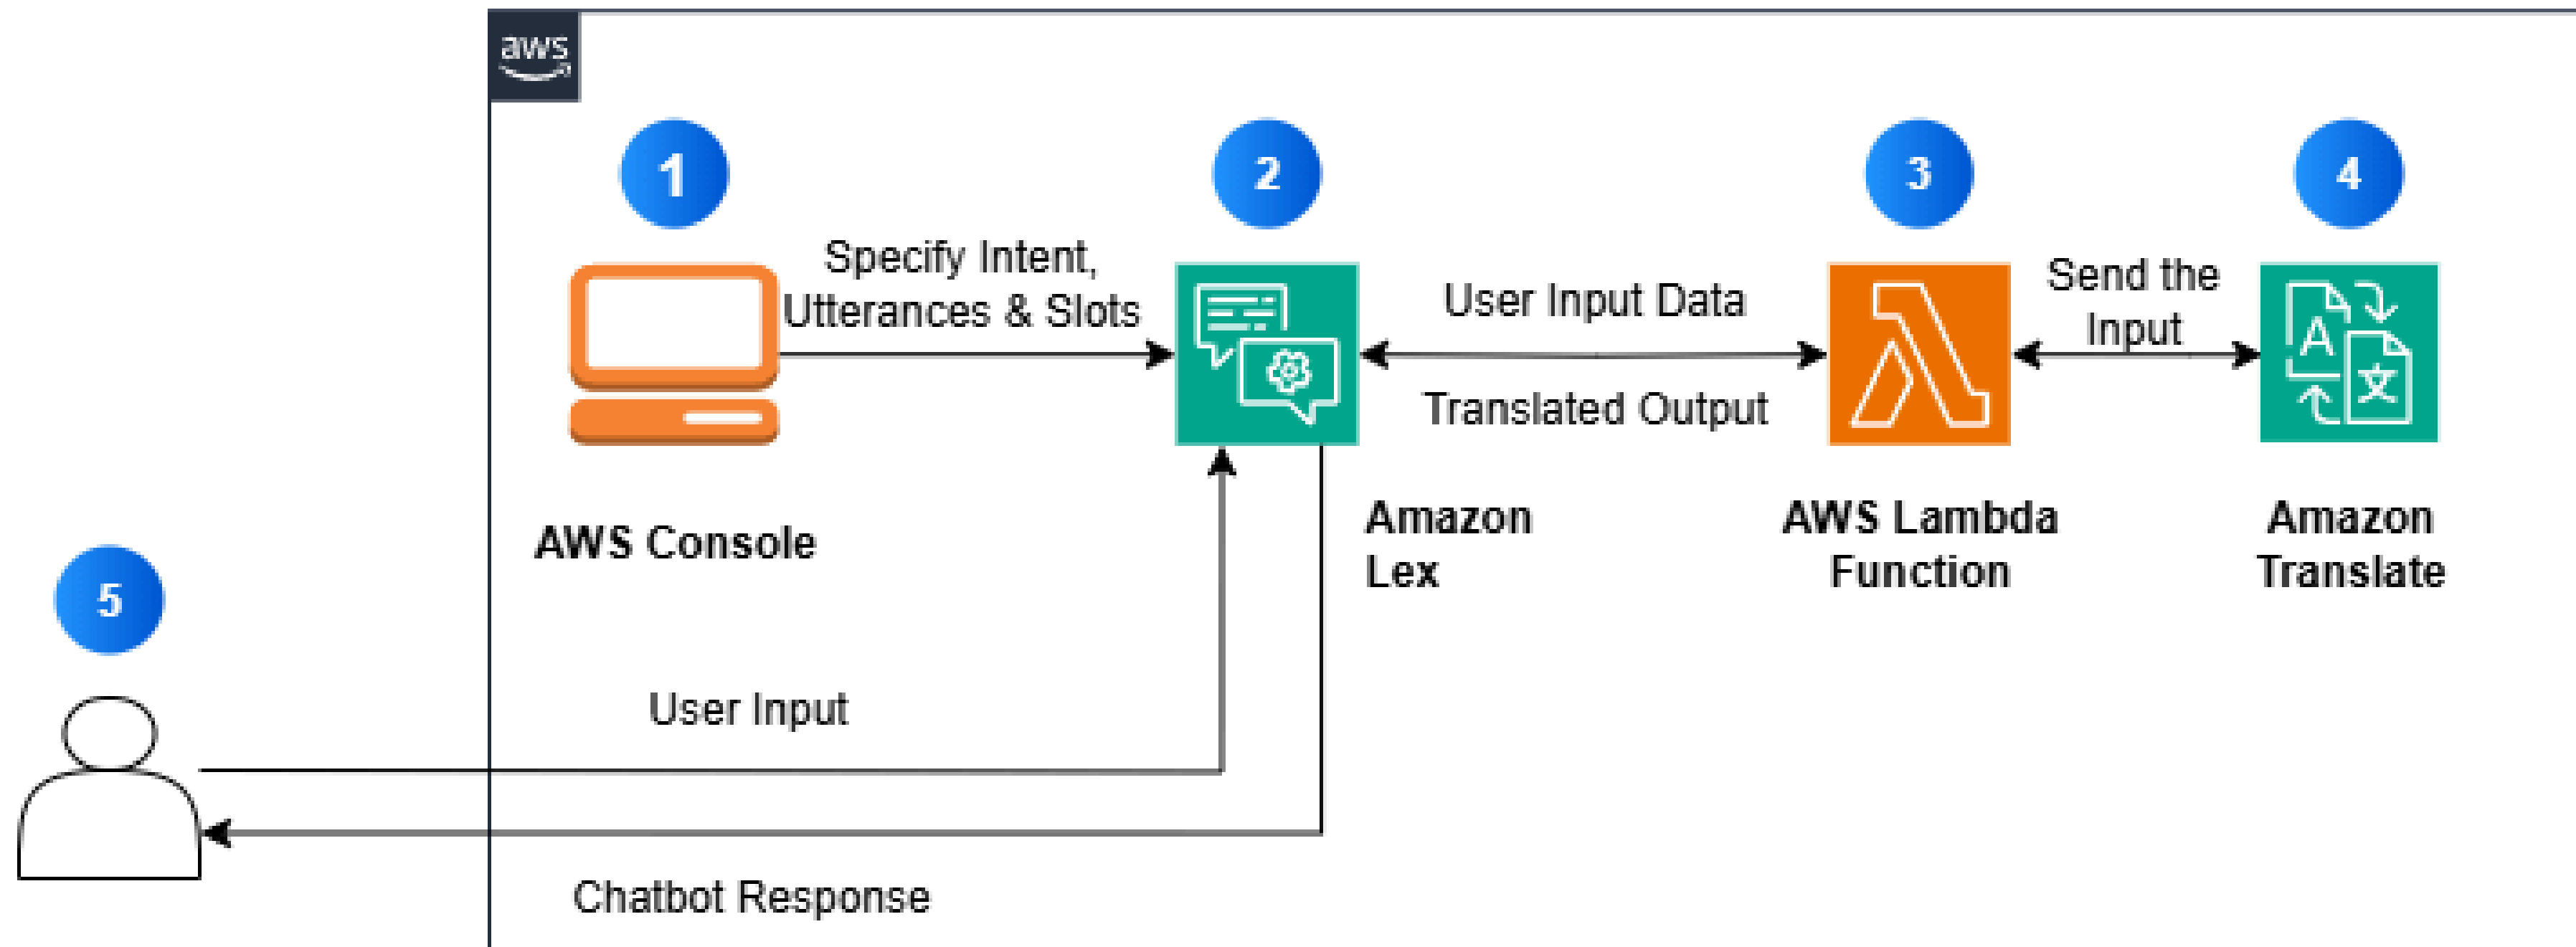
aws

1

2

3

4

Specify Intent, Utterances & Slots

User Input Data

Translated Output

Send the Input

AWS Console

Amazon Lex

AWS Lambda Function

Amazon Translate

5

User Input

Chatbot Response